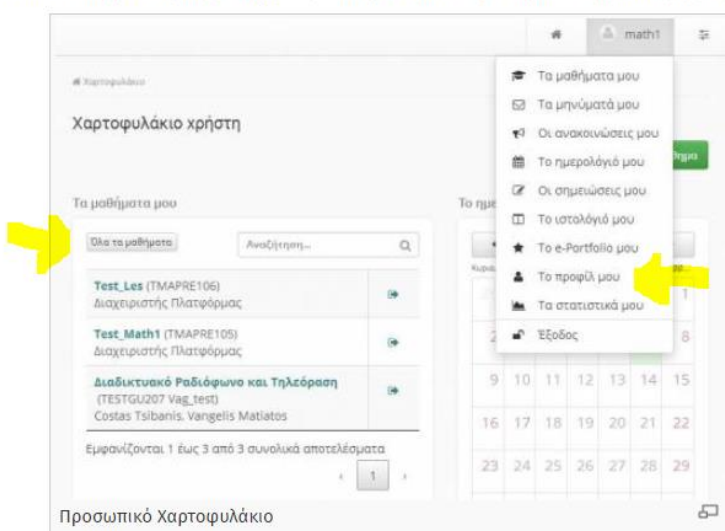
math1

Χαρτοφυλάκιο

Χαρτοφυλάκιο χρήστη

Τα μαθήματα μου

Όλα τα μαθήματα

Αναζήτηση...

Test_Les (TMAPRE106)
Διαχειριστής Πλατφόρμας

Test_Math1 (TMAPRE105)
Διαχειριστής Πλατφόρμας

Διαδικτυακό Ραδιόφωνο και Τηλεόραση (TESTGU207 Vag_test)
Costas Tsibanis, Vangelis Matiatos

Εμφανίζονται 1 έως 3 από 3 συνολικά αποτελέσματα

1

Το ημ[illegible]

Τα μαθήματα μου
Τα μηνύματά μου
Οι ανακοινώσεις μου
Το ημερολόγιό μου
Οι σημειώσεις μου
Το ιστολόγιό μου
Το e-Portfolio μου
Το προφίλ μου
Τα στατιστικά μου
Έξοδος

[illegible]μα

1
2 8
9 10 11 12 13 14 15
16 17 18 19 20 21 22
23 24 25 26 27 28 29

Προσωπικό Χαρτοφυλάκιο